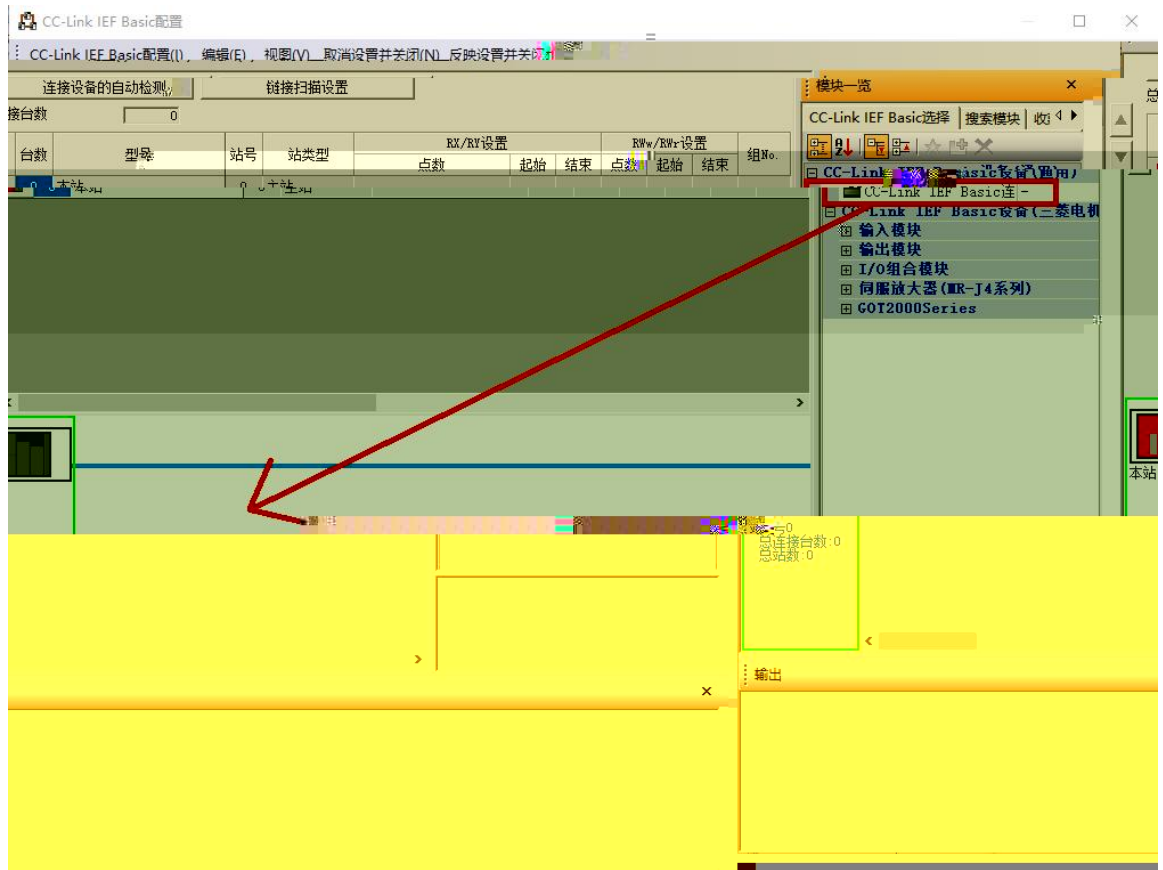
CC-Link IEF Basic配置

CC-Link IEF Basic配置(I) 编辑(E) 视图(V) 取消设置并关闭(N) 反映设置并关闭

连接设备的自动检测 链接扫描设置

接台数 0

| 台数 | 型号 | 站号 | 站类型 | RX/RY设置 点数 | 起始 | 结束 | RWw/RWr设置 点数 | 起始 | 结束 | 组No. |
|---|---|---|---|---|---|---|---|---|---|---|
| 0 | 本站 | 0 | 主站 | | | | | | | |

模块一览

CC-Link IEF Basic选择 搜索模块 收

CC-Link IEF Basic设备(通用)
CC-Link IEF Basic连
CC-Link IEF Basic设备(三菱电机
输入模块
输出模块
I/O组合模块
伺服放大器(MR-J4系列)
GOT2000Series

本站

总连接台数:0
总站数:0

输出

总